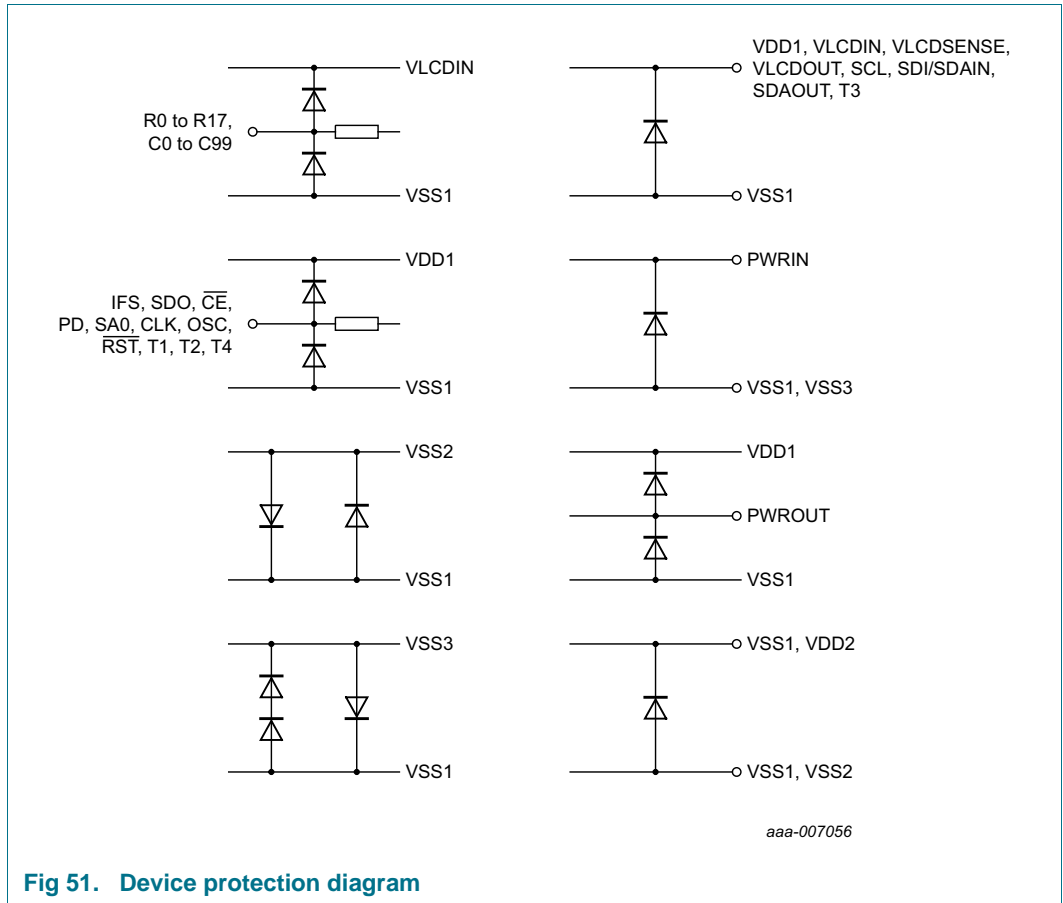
VLCDIN

R0 to R17, C0 to C99

VSS1

VDD1, VLCDIN, VLCDSENSE, VLCDOUT, SCL, SDI/SDAIN, SDAOUT, T3

VSS1

VDD1

IFS, SDO, $\overline{CE}$, PD, SA0, CLK, OSC, $\overline{RST}$, T1, T2, T4

VSS1

PWRIN

VSS1, VSS3

VSS2

VSS1

VDD1

PWROUT

VSS1

VSS3

VSS1

VSS1, VDD2

VSS1, VSS2

aaa-007056

Fig 51. Device protection diagram